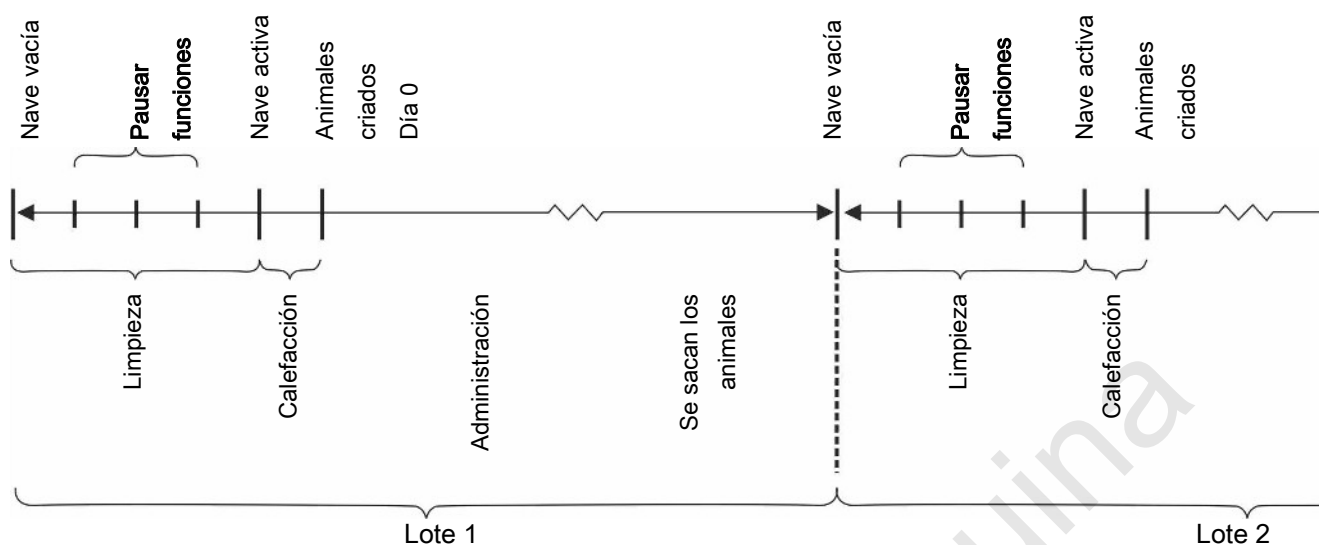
Nave vacía

Pausar funciones

Nave activa

Animales criados Día 0

Nave vacía

Pausar funciones

Nave activa

Animales criados

Limpieza

Calefacción

Administración

Se sacan los animales

Limpieza

Calefacción

Lote 1

Lote 2